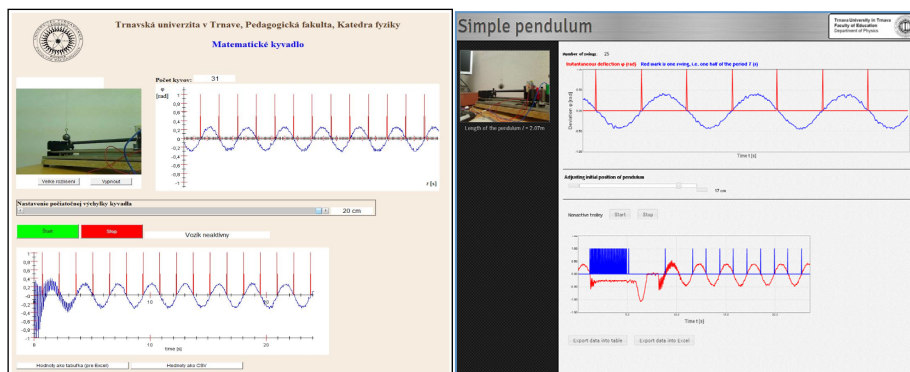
Trnavská univerzita v Trnave, Pedagogická fakulta, Katedra fyziky

Matematické kyvadlo

Počet kyvov: 31

φ [rad]

1
0,8
0,6
0,4
0,2
0
-0,2
-0,4
-0,6
-0,8
-1

t [s]

Velke rozlisenie Vypnout

Nastavenie počiatočnej výchylky kyvadla

20 cm

Start Stop Vozik neaktivny

1
0,8
0,6
0,4
0,2
0
-0,2
-0,4
-0,6
-0,8
-1

0 10 20

time [s]

Hodnoty ako tabulka (pre Excel) Hodnoty ako CSV

Simple pendulum

Trnava University in Trnava
Faculty of Education
Department of Physics

Length of the pendulum $l$ = 7.07m

Number of swings: 25

Instantaneous deflection φ (rad) Red mark is one swing, i.e. one half of the period $T$ (s)

Deviation φ [rad]

Time t [s]

Adjusting initial position of pendulum

17 cm

Inactive trolley Start Stop

Time t [s]

Export data into table Export data into Excel